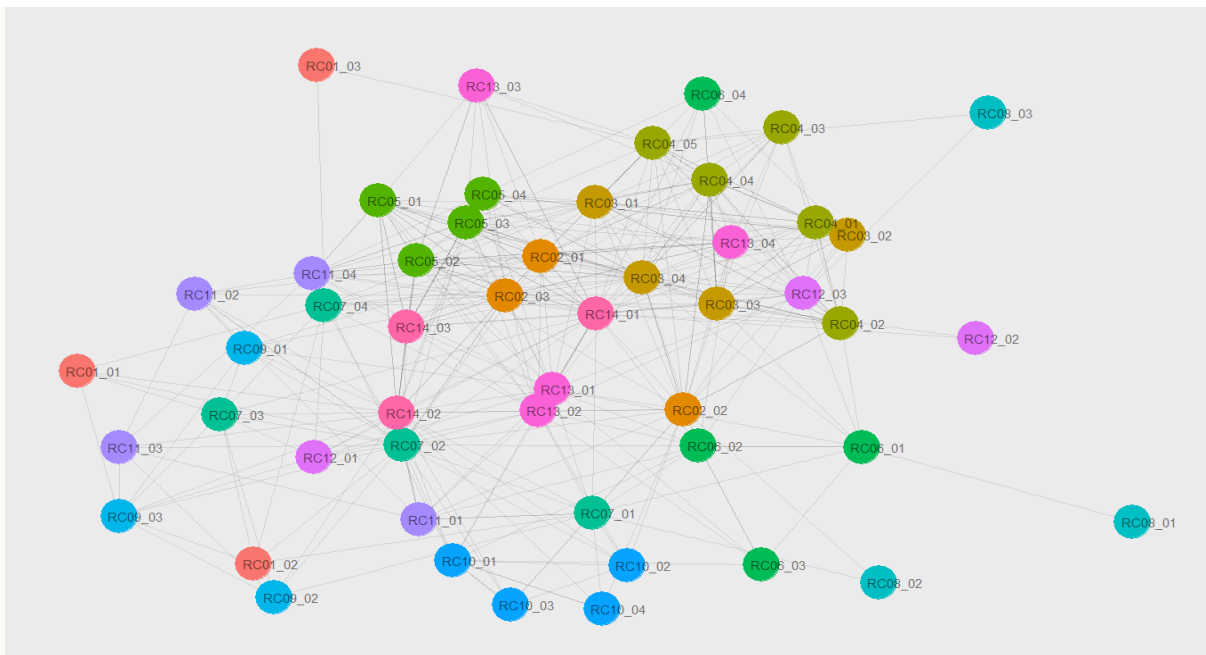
RC01_03
RC13_03
RC06_04
RC08_03
RC04_03
RC04_05
RC04_04
RC05_01
RC05_04
RC03_01
RC05_03
RC04_01
RC03_02
RC13_04
RC02_01
RC05_02
RC11_04
RC03_04
RC12_03
RC11_02
RC07_04
RC02_03
RC03_03
RC14_01
RC14_03
RC04_02
RC12_02
RC09_01
RC01_01
RC13_01
RC07_03
RC14_02
RC13_02
RC02_02
RC07_02
RC06_02
RC06_01
RC11_03
RC12_01
RC09_03
RC11_01
RC07_01
RC08_01
RC01_02
RC10_01
RC10_02
RC06_03
RC08_02
RC09_02
RC10_03
RC10_04